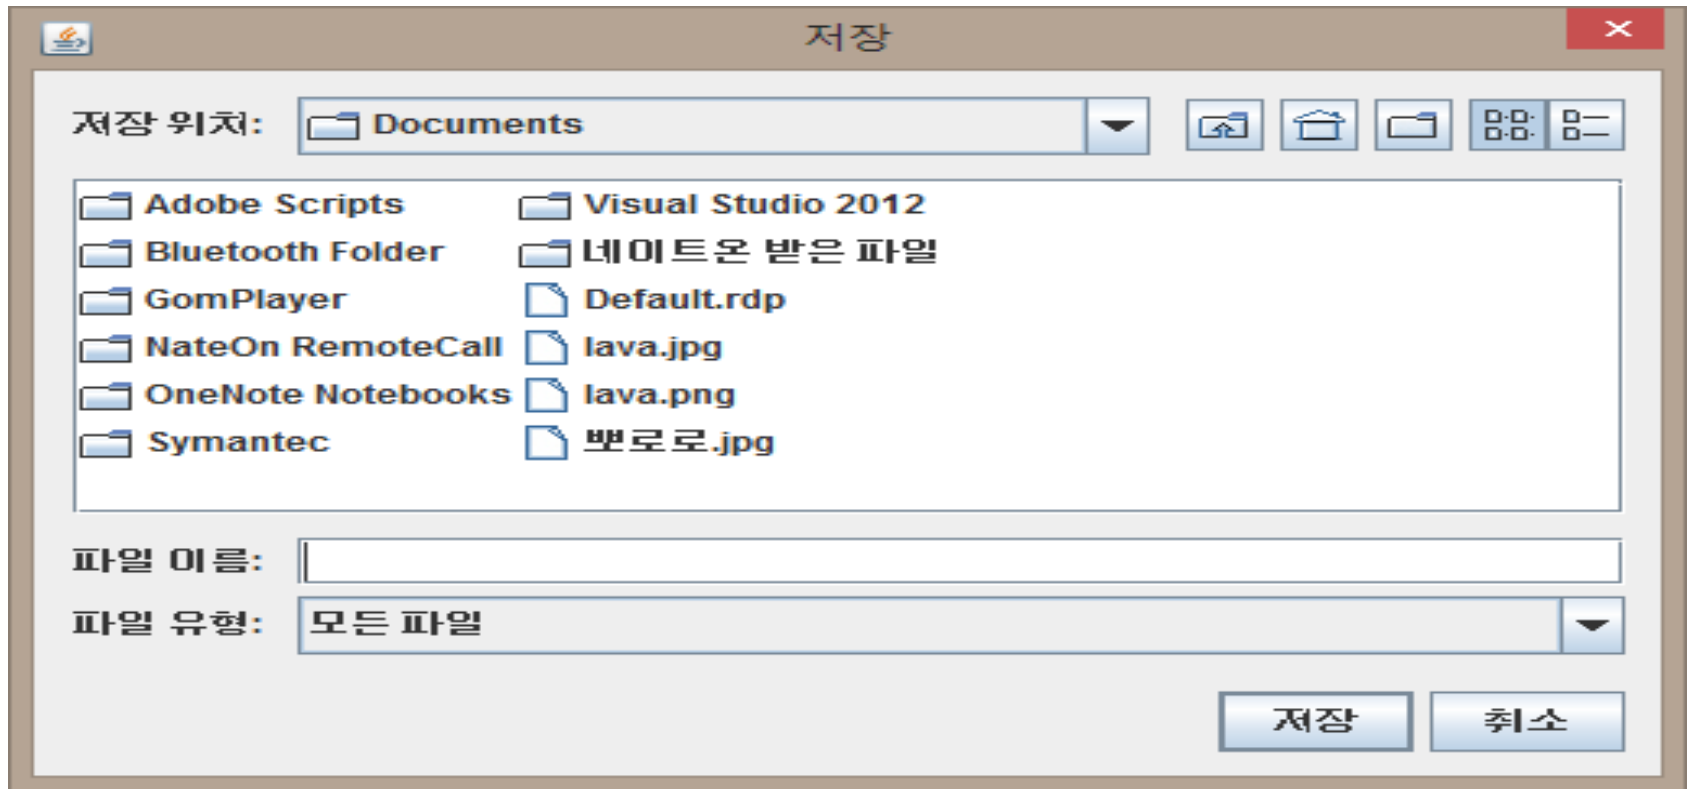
저장

저장 위치: Documents

Adobe Scripts
Bluetooth Folder
GomPlayer
NateOn RemoteCall
OneNote Notebooks
Symantec
Visual Studio 2012
네이트온 받은 파일
Default.rdp
lava.jpg
lava.png
뽀로로.jpg

파일 이름:
파일 유형: 모든 파일

저장
취소